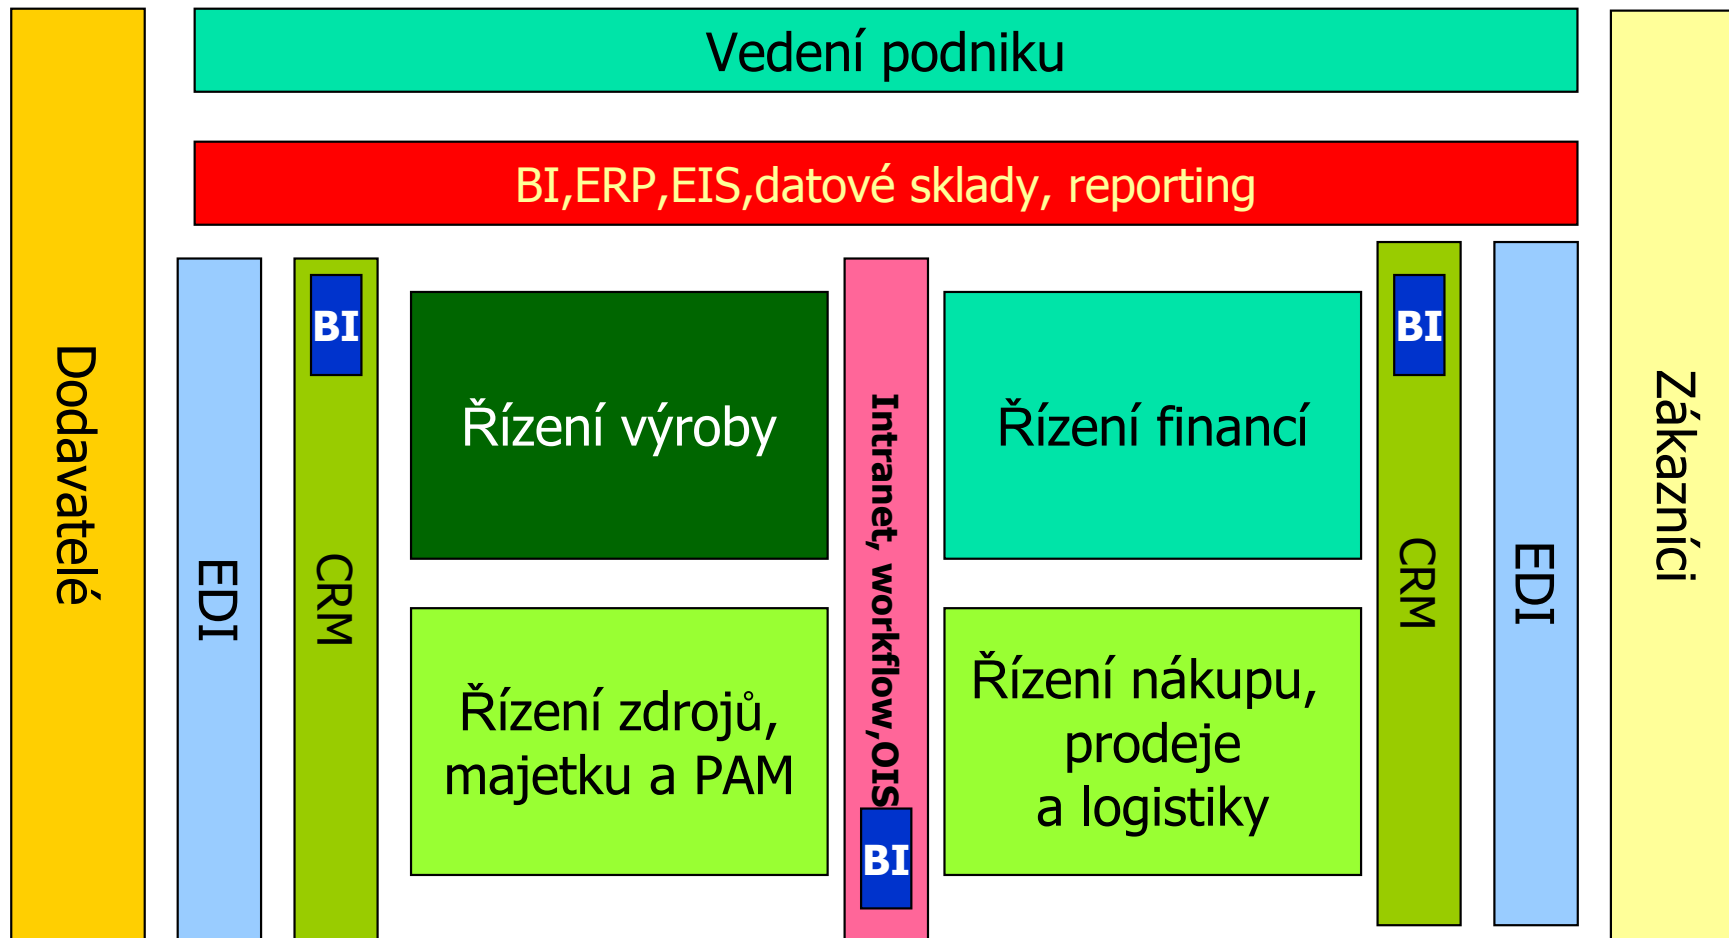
Vedení podniku

BI,ERP,EIS,datové sklady, reporting

Dodavatelé

EDI

BI

CRM

Řízení výroby

Intranet, workflow,OIS

BI

Řízení financí

BI

CRM

EDI

Zákazníci

Řízení zdrojů, majetku a PAM

Řízení nákupu, prodeje a logistiky